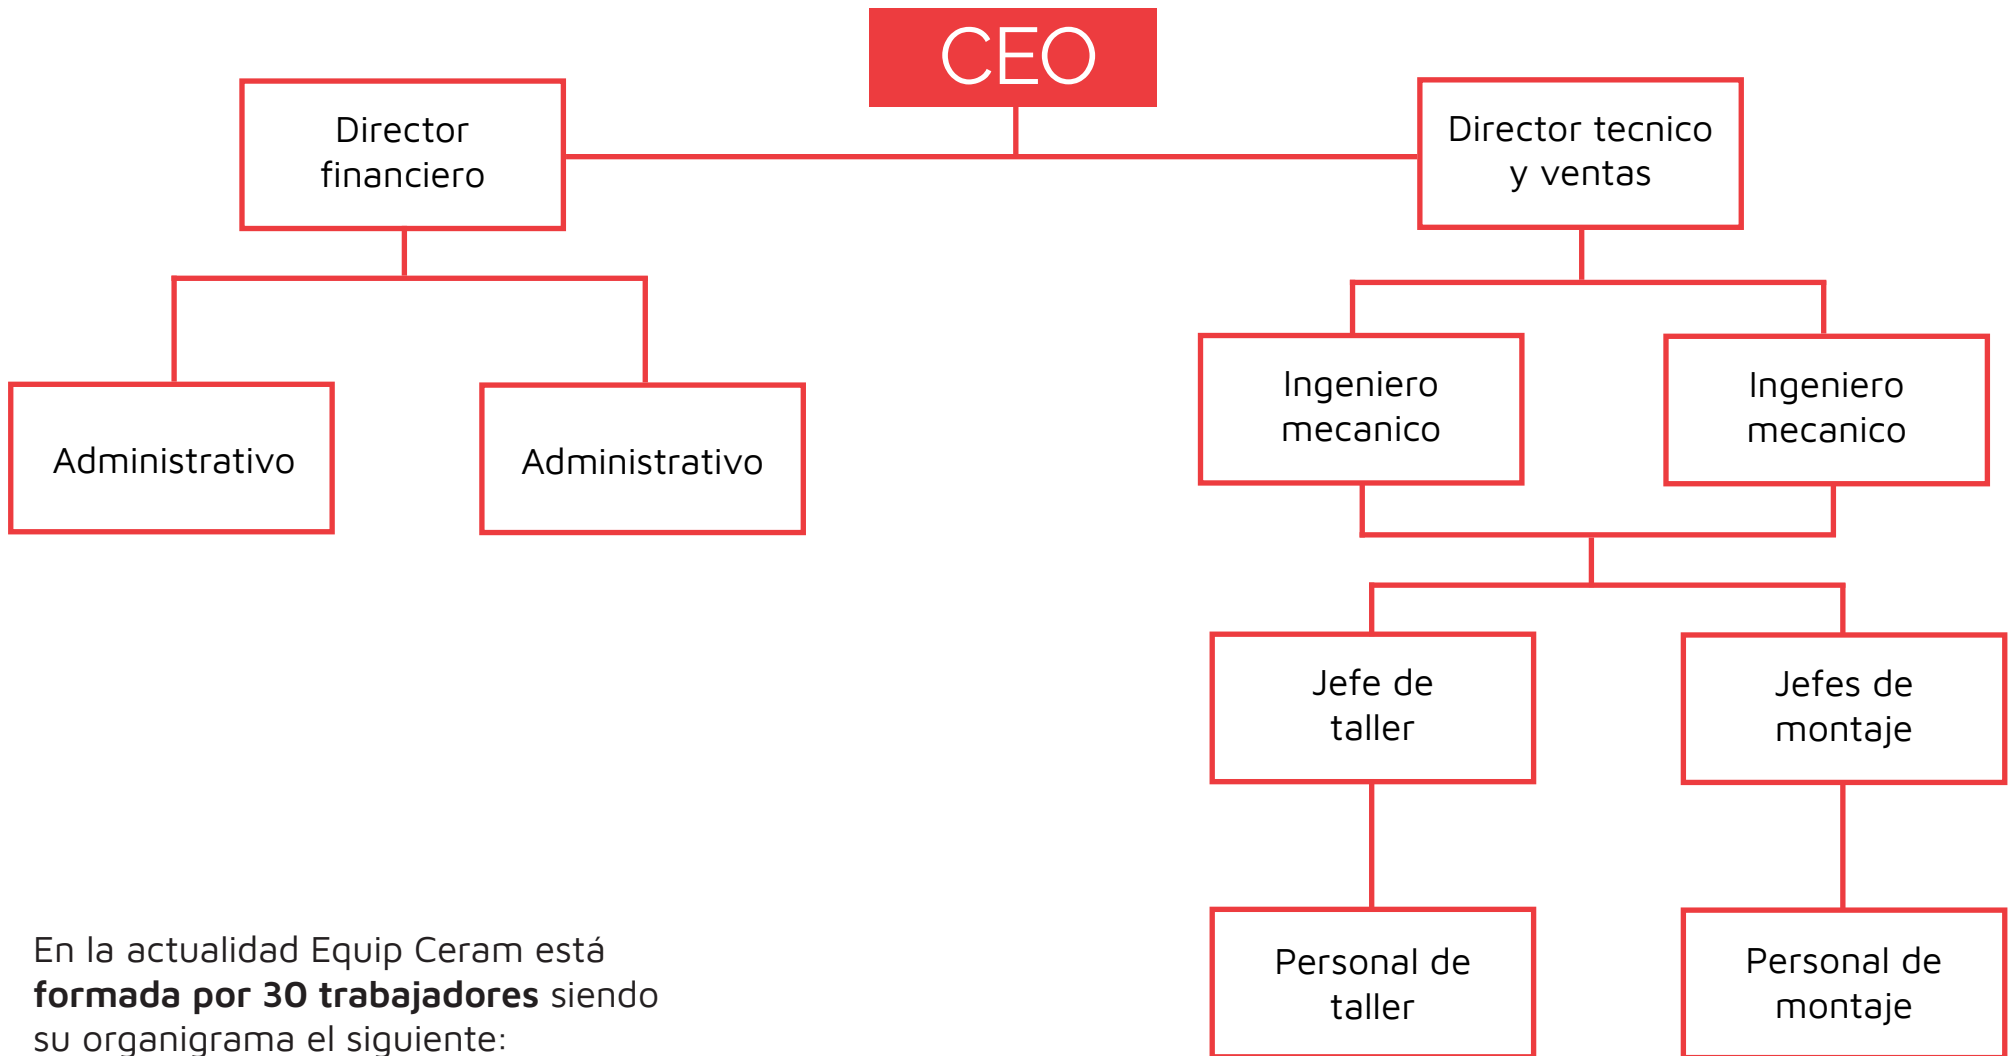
CEO

Director financiero

Director tecnico y ventas

Administrativo

Administrativo

Ingeniero mecanico

Ingeniero mecanico

Jefe de taller

Jefes de montaje

Personal de taller

Personal de montaje

En la actualidad Equip Ceram está **formada por 30 trabajadores** siendo su organigrama el siguiente: